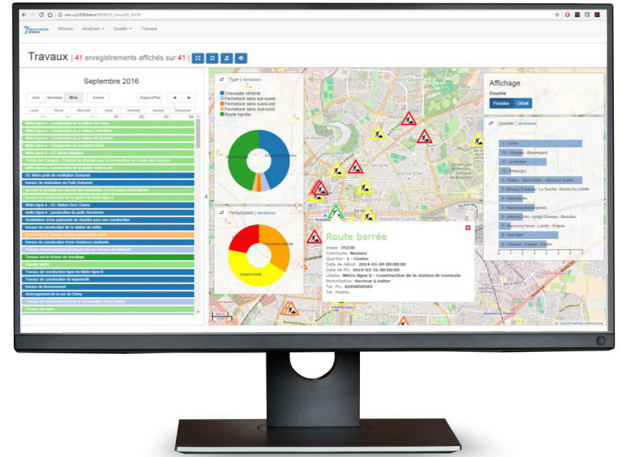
Travaux | 41 enregistrements affichés sur 41 |

Septembre 2016

Jour Semaine Mois Année Aujourd'hui

Lundi Mardi Mercredi Jeudi Vendredi Samedi Dimanche

Type | réinitialiser

Chaussée réduite
Fermeture sens ouest-est
Fermeture sens nord-sud
Fermeture sens sud-ouest
Fermeture sens sud-nord
Route barrée

Perturbation | réinitialiser

Affichage

Couche

Quartier | réinitialiser

Route barrée

Zone: 35238
Commune: Rennes
Quartier: 1 - Centre
Date de début: 2014-01-06 00:00:00
Date de fin: 2019-03-31 00:00:00
Libellé: Métro ligne b - Construction de la station St-Germain
Perturbation: Secteur à éviter
Tel. fix: 0299856580
Tel. Mobile:

Métro ligne b - Construction de la station Ste Anne
Métro ligne b - Construction de la station Gares
Métro ligne b - Construction de la station Saint-Germain
Travaux sur le réseau de chauffage
Métro ligne b - Construction de la station Colombier
Travaux de construction d'un immeuble
Métro ligne b - Construction du puits Vincennes
Travaux de construction d'une boulangerie
Aménagement de la rue de l'Alma

Centre
Thabor - Saint-Hélier - Alphonse Guérin
Bourg l'Evesque - La Touche - Moulin Du Comte
Saint-Martin
Jeanne d'Arc - Longs Champs - Beaulieu
Francisco Ferrer - Landry - Poterie
Sud Gare
Cleunay - Arsenal - Redon